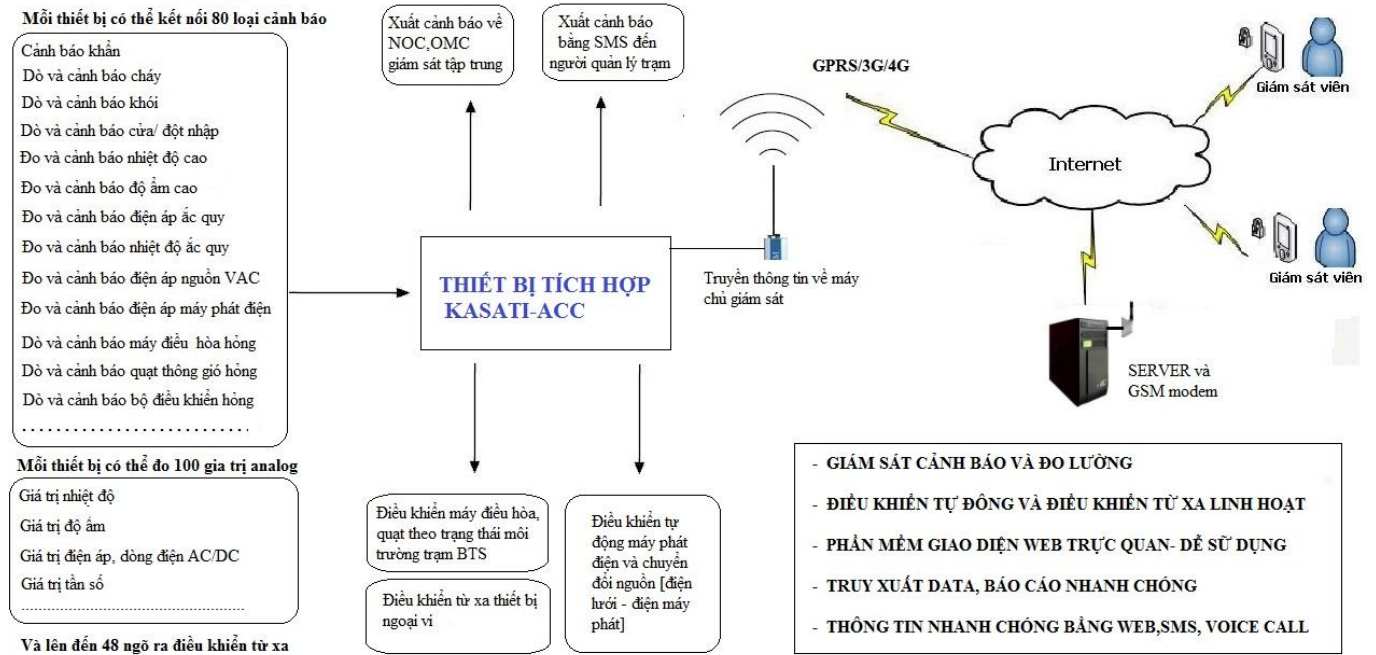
Mỗi thiết bị có thể kết nối 80 loại cảnh báo

Cảnh báo khẩn
Dò và cảnh báo cháy
Dò và cảnh báo khói
Dò và cảnh báo cửa/ đột nhập
Đo và cảnh báo nhiệt độ cao
Đo và cảnh báo độ ẩm cao
Đo và cảnh báo điện áp ắc quy
Đo và cảnh báo nhiệt độ ắc quy
Đo và cảnh báo điện áp nguồn VAC
Đo và cảnh báo điện áp máy phát điện
Dò và cảnh báo máy điều hòa hỏng
Dò và cảnh báo quạt thông gió hỏng
Dò và cảnh báo bộ điều khiển hỏng
.............................

Mỗi thiết bị có thể đo 100 gia trị analog

Giá trị nhiệt độ
Giá trị độ ẩm
Giá trị điện áp, dòng điện AC/DC
Giá trị tần số
..............................

Và lên đến 48 ngõ ra điều khiển từ xa

Xuất cảnh báo về NOC,OMC giám sát tập trung

Xuất cảnh báo bằng SMS đến người quản lý trạm

THIẾT BỊ TÍCH HỢP KASATI-ACC

Truyền thông tin về máy chủ giám sát

GPRS/3G/4G

Internet

Giám sát viên

Giám sát viên

SERVER và GSM modem

Điều khiển máy điều hòa, quạt theo trạng thái môi trường trạm BTS

Điều khiển từ xa thiết bị ngoại vi

Điều khiển tự động máy phát điện và chuyển đổi nguồn [điện lưới - điện máy phát]

- GIÁM SÁT CẢNH BÁO VÀ ĐO LƯỜNG
- ĐIỀU KHIỂN TỰ ĐỘNG VÀ ĐIỀU KHIỂN TỪ XA LINH HOẠT
- PHẦN MỀM GIAO DIỆN WEB TRỰC QUAN- DỄ SỬ DỤNG
- TRUY XUẤT DATA, BÁO CÁO NHANH CHÓNG
- THÔNG TIN NHANH CHÓNG BẰNG WEB,SMS, VOICE CALL